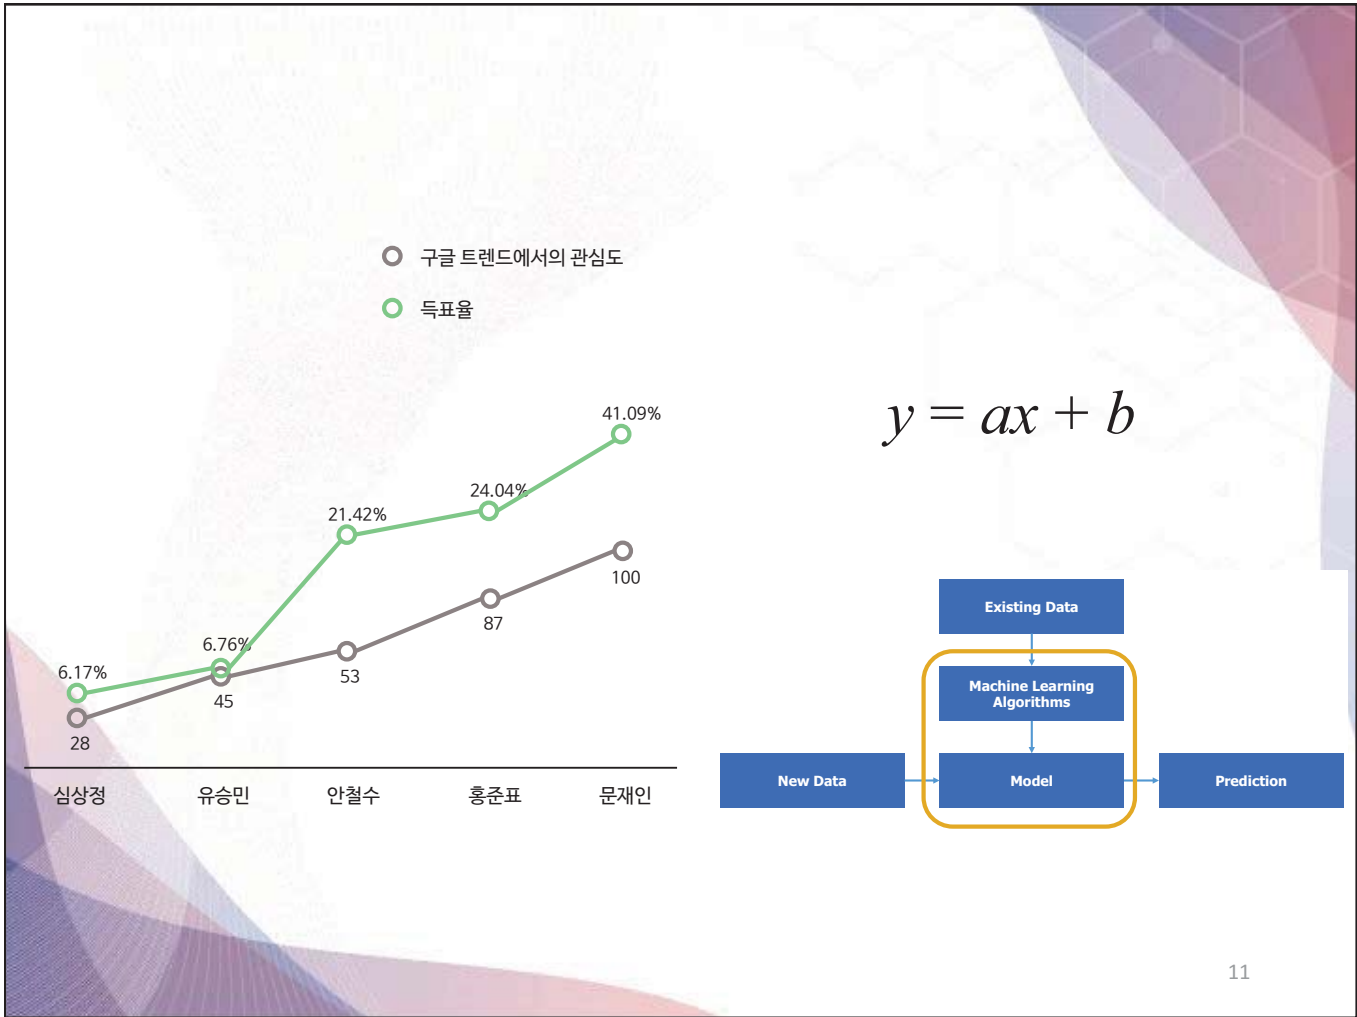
구글 트렌드에서의 관심도

득표율

41.09%

24.04%

21.42%

6.76%

6.17%

100

87

53

45

28

심상정 유승민 안철수 홍준표 문재인

$y = ax + b$

Existing Data

Machine Learning Algorithms

New Data

Model

Prediction

11